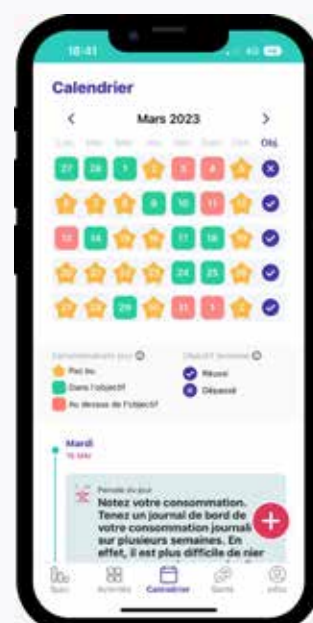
18:41

Calendrier

<

Mars 2023

>

Obj.

27 28 1 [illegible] 3 4 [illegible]

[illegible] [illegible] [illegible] 9 10 11 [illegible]

13 14 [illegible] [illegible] 17 18 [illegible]

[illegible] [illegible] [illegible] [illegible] 24 25 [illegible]

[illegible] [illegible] 29 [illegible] 31 1 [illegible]

Consommations jour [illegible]

Pas bu

Dans l'objectif

Au dessus de l'objectif

Objectif semaine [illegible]

Réussi

Dépassé

Mardi

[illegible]

Pensée du jour

Notez votre consommation. Tenez un journal de bord de votre consommation journali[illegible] sur plusieurs semaines. En effet, il est plus difficile de nier

+

Suivi

Activités

Calendrier

Santé

Infos